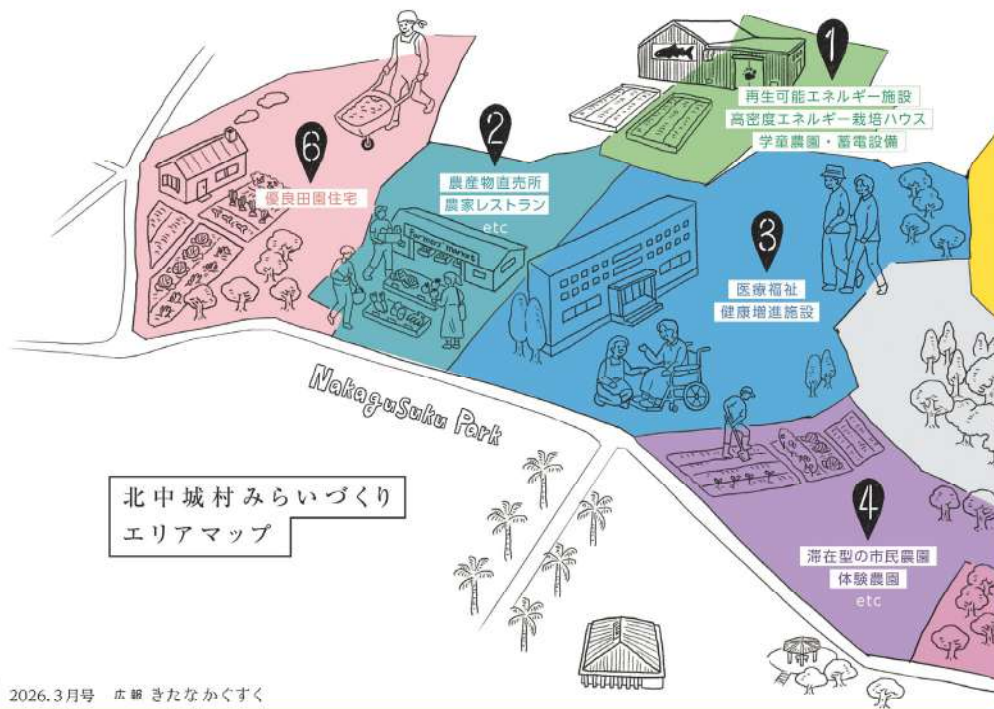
1
再生可能エネルギー施設
高密度エネルギー栽培ハウス
学童農園・蓄電設備

6
優良田園住宅

2
農産物直売所
農家レストラン
etc

Farmers' market

3
医療福祉
健康増進施設

Nakagusuku Park

北中城村みらいづくり
エリアマップ

4
滞在型の市民農園
体験農園
etc

2026.3月号　広報 きたなかぐすく